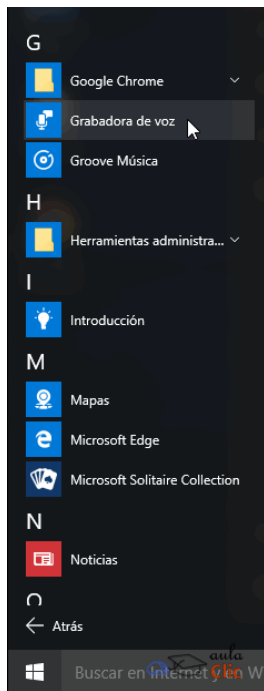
G

Google Chrome

Grabadora de voz

Groove Música

H

Herramientas administra...

I

Introducción

M

Mapas

Microsoft Edge

Microsoft Solitaire Collection

N

Noticias

O

Atrás

Buscar en Internet y en W

aula Clic